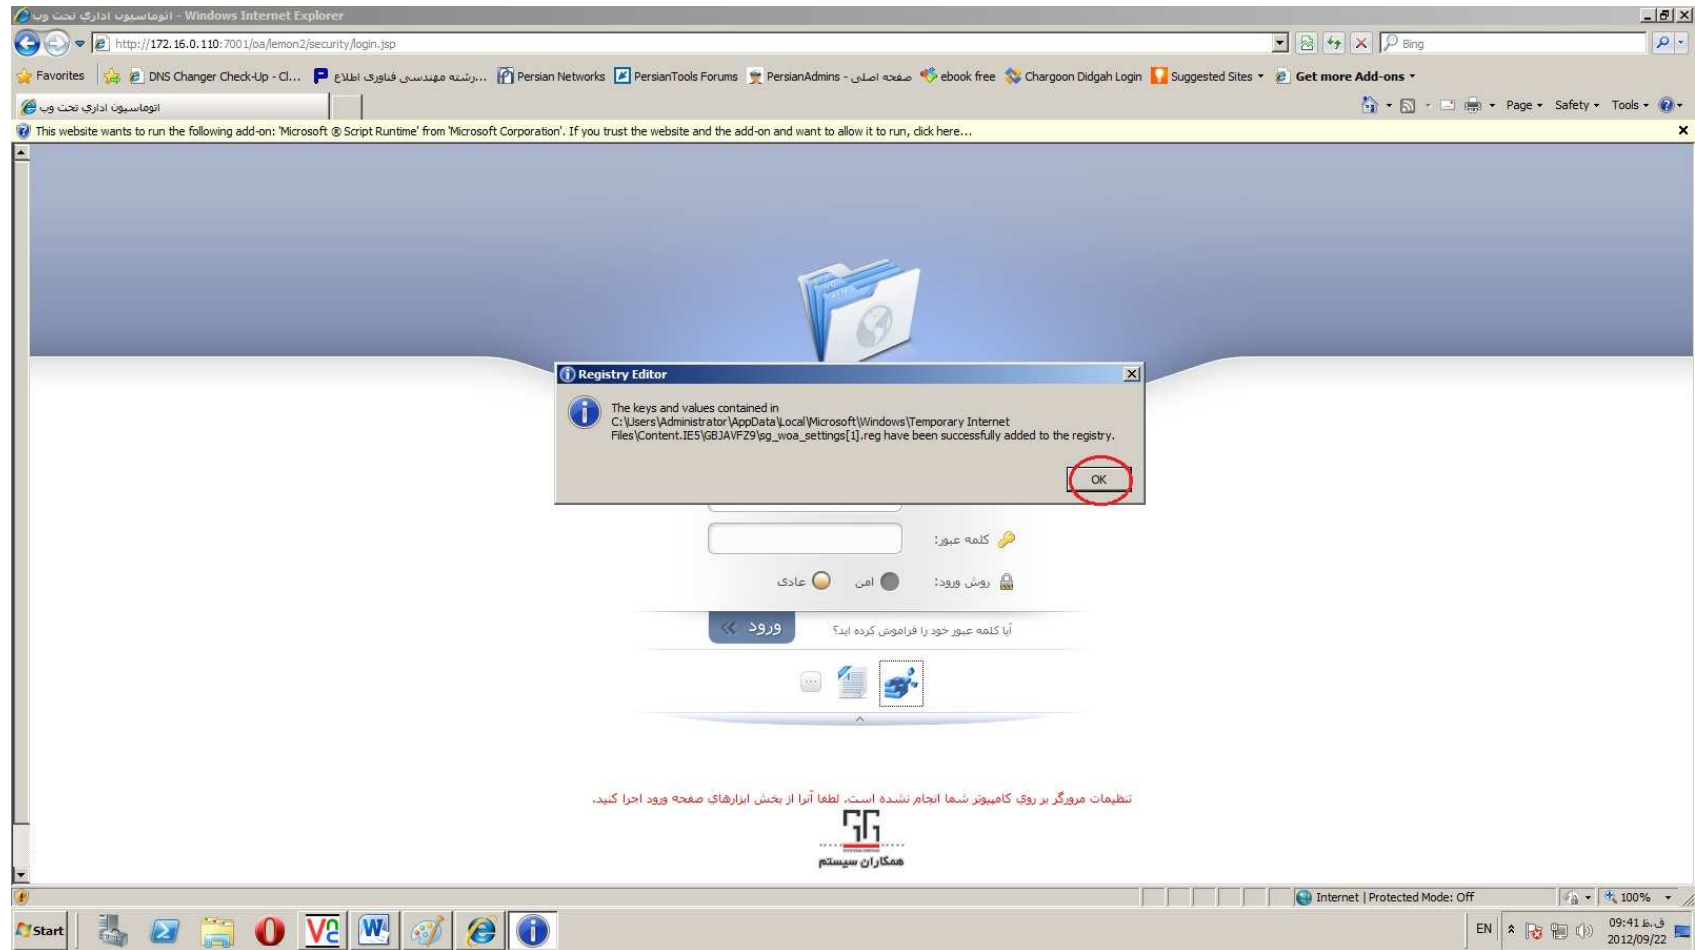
اتوماسیون اداری تحت وب - Windows Internet Explorer

http://172.16.0.110:7001/oa/lemon2/security/login.jsp

Bing

Favorites | DNS Changer Check-Up - Cl... | رشته مهندسی فناوری اطلاع... | Persian Networks | PersianTools Forums | PersianAdmins - صفحه اصلی | ebook free | Chargoon Didgah Login | Suggested Sites | Get more Add-ons

اتوماسیون اداری تحت وب

Page | Safety | Tools

This website wants to run the following add-on: 'Microsoft ® Script Runtime' from 'Microsoft Corporation'. If you trust the website and the add-on and want to allow it to run, click here...

Registry Editor

The keys and values contained in C:\Users\Administrator\AppData\Local\Microsoft\Windows\Temporary Internet Files\Content.IE5\GBJAVFZ9\sg_woa_settings[1].reg have been successfully added to the registry.

OK

کلمه عبور:

روش ورود: امن عادی

ورود

آیا کلمه عبور خود را فراموش کرده اید؟

تنظیمات مرورگر بر روی کامپیوتر شما انجام نشده است. لطفا آنرا از بخش ابزارهای صفحه ورود اجرا کنید.

همکاران سیستم

Internet | Protected Mode: Off

100%

Start

EN

ق.ظ 09:41
2012/09/22